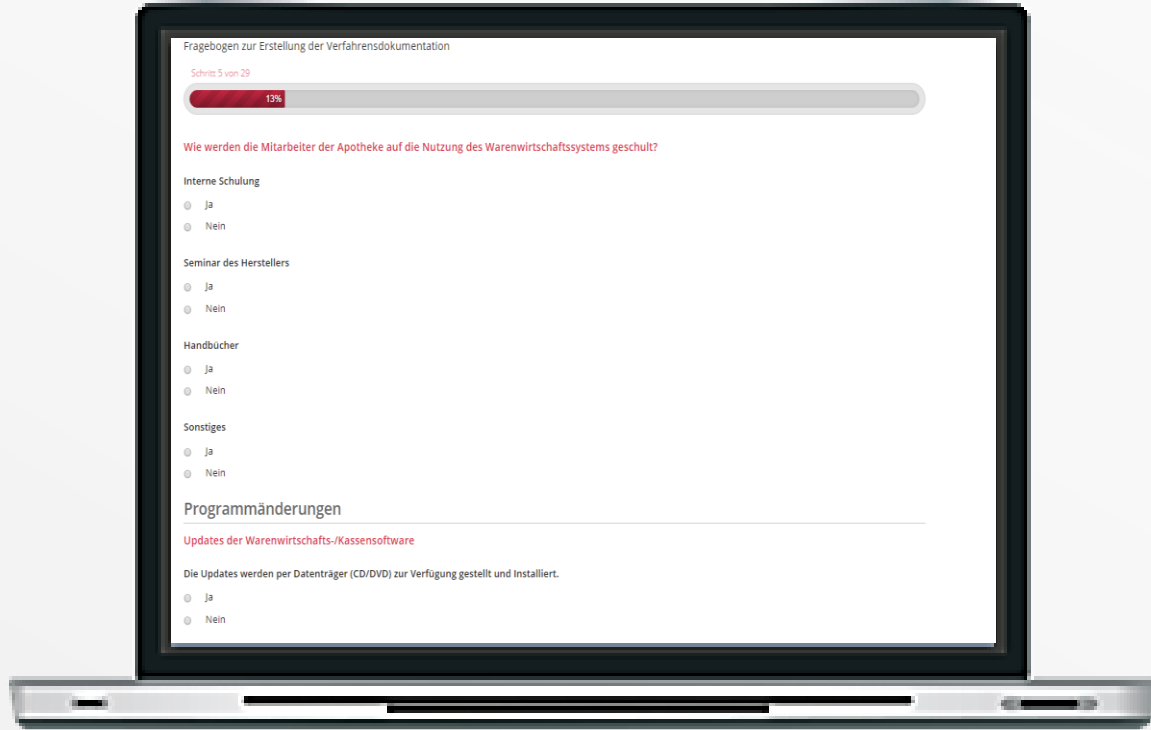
Fragebogen zur Erstellung der Verfahrensdokumentation

Schritt 5 von 29

13%

Wie werden die Mitarbeiter der Apotheke auf die Nutzung des Warenwirtschaftssystems geschult?

Interne Schulung

Ja

Nein

Seminar des Herstellers

Ja

Nein

Handbücher

Ja

Nein

Sonstiges

Ja

Nein

Programmänderungen

Updates der Warenwirtschafts-/Kassensoftware

Die Updates werden per Datenträger (CD/DVD) zur Verfügung gestellt und Installiert.

Ja

Nein